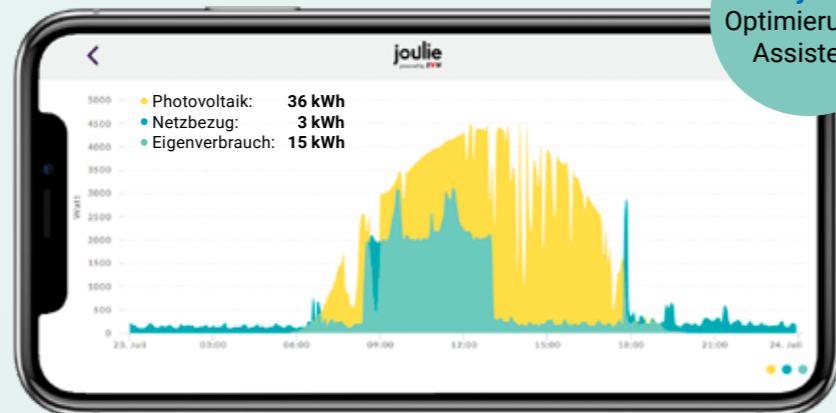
Optimieru
Assiste

joulie
powered by EVM

Photovoltaik: 36 kWh
Netzbezug: 3 kWh
Eigenverbrauch: 15 kWh

5000
4500
4000
3500
3000
2500
2000
1500
1000
500
0

Watt

23. Juli
03:00
06:00
09:00
12:00
15:00
18:00
21:00
24. Juli